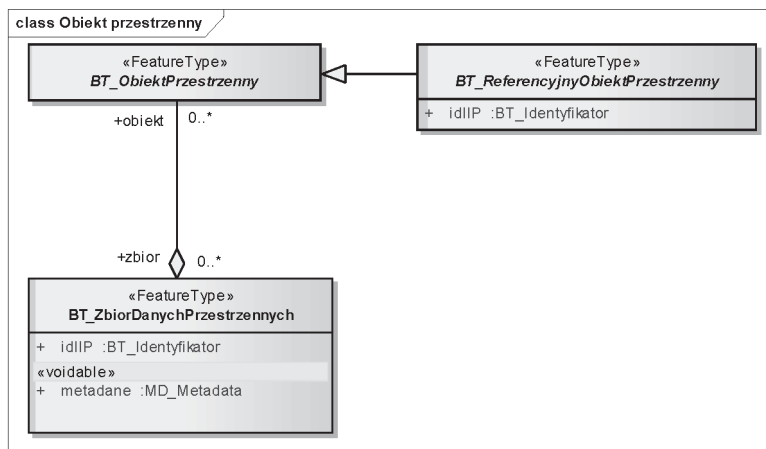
class Obiekt przestrzenny

«FeatureType»
BT_ObiektPrzestrzenny

«FeatureType»
BT_ReferencyjnyObiektPrzestrzenny

+ idIIP :BT_Identyfikator

+obiekt 0..*

+zbior 0..*

«FeatureType»
BT_ZbiorDanychPrzestrzennych

+ idIIP :BT_Identyfikator

«voidable»
+ metadane :MD_Metadata